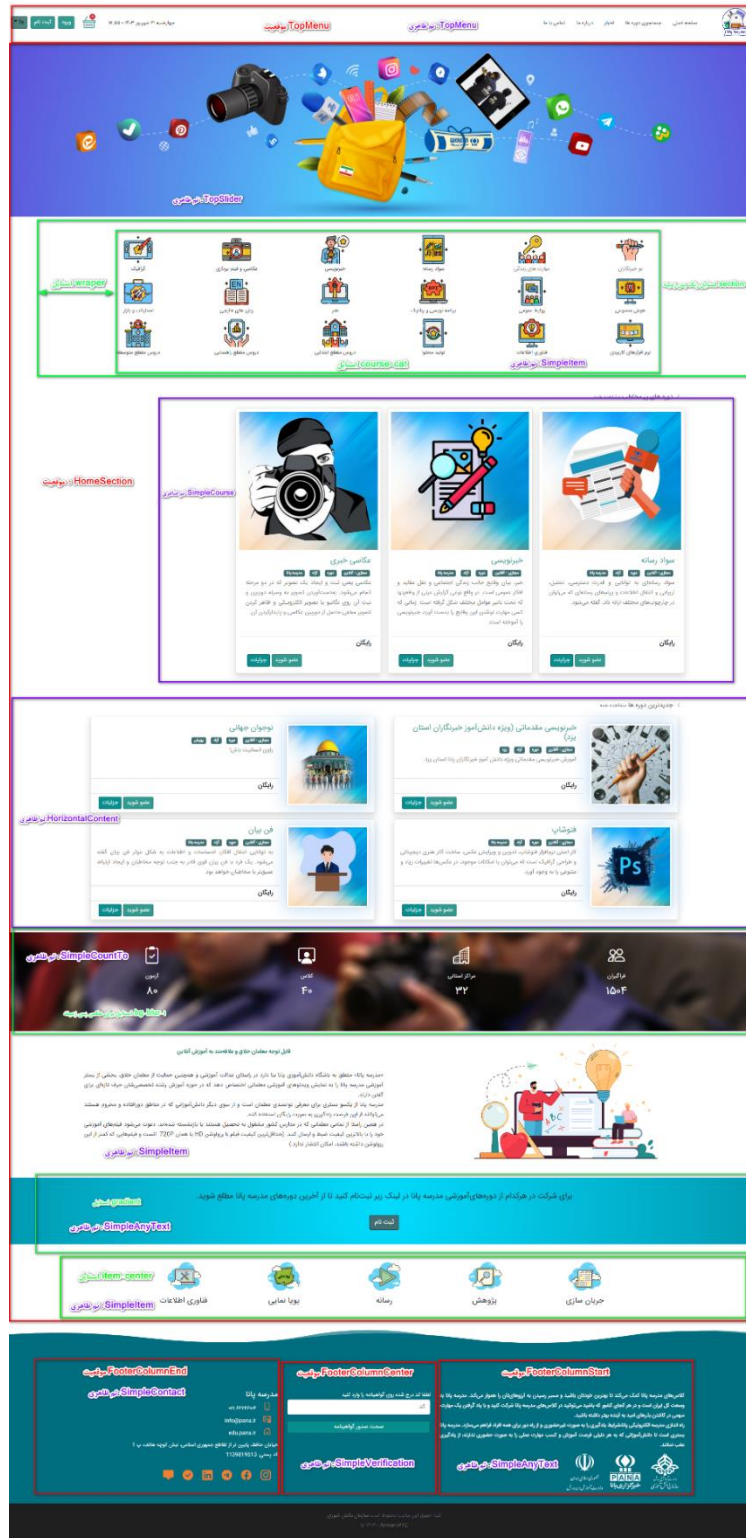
TopMenu موقعیت
TopMenu نمو ظاهری
صفحه اصلی
جستجوی دوره ها
اخبار
درباره ما
تماس با ما
ورود
ایجاد نام

TopSlider نمو ظاهری

section استایل
wraper استایل
course_cat استایل
SimpleItem نمو ظاهری

نو خبرنگاران
مهارت های زندگی
سواد رسانه
خبرنویسی
عکاسی و فیلم برداری
گرافیک
عکاسی و فیلم برداری
آموزش مجسوری
پورتال تعرفی
برنامه نویسی و رباتیک
هنر
زبان های خارجی
اقتصادی و بازار
نرم افزارهای کاربردی
فناوری اطلاعات
تولید محتوا
دروس مقطع ابتدایی
دروس مقطع راهنمایی
دروس مقطع متوسطه

HomeSection موقعیت
SimpleCourse نمو ظاهری

سواد رسانه
خبرنویسی
عکاسی خبری
رایگان
عضو شوید
جزئیات

جدیدترین دوره ها
HorizontalContent نمو ظاهری
خبرنویسی مقدماتی (ویژه دانش‌آموز خبرنگاران استان یزد)
نوجوان جهانی
فتوشاپ
فن بیان
رایگان
عضو شوید
جزئیات

SimpleCountTo نمو ظاهری
فراگیران
مراکز استانی
کلاس
آزمون
۱۵۰۴
۳۲
۴۰
۸۰

قابل توجه معلمان خلاق و علاقمند به آموزش آنلاین
SimpleItem نمو ظاهری

برای شرکت در هرکدام از دوره‌های آموزشی مدرسه پانا در لینک زیر ثبت‌نام کنید تا از آخرین دوره‌های مدرسه پانا مطلع شوید.
gradient استایل
SimpleAnyText نمو ظاهری
ثبت نام

item-center استایل
SimpleItem نمو ظاهری
جریان سازی
پژوهش
رسانه
پویا نمایی
فناوری اطلاعات

FooterColumnStart موقعیت
SimpleAnyText نمو ظاهری
FooterColumnCenter موقعیت
SimpleVerification نمو ظاهری
ثبت صدور گواهینامه
FooterColumnEnd موقعیت
SimpleContact نمو ظاهری
مدرسه پانا
info@pana.ir
edu.pana.ir